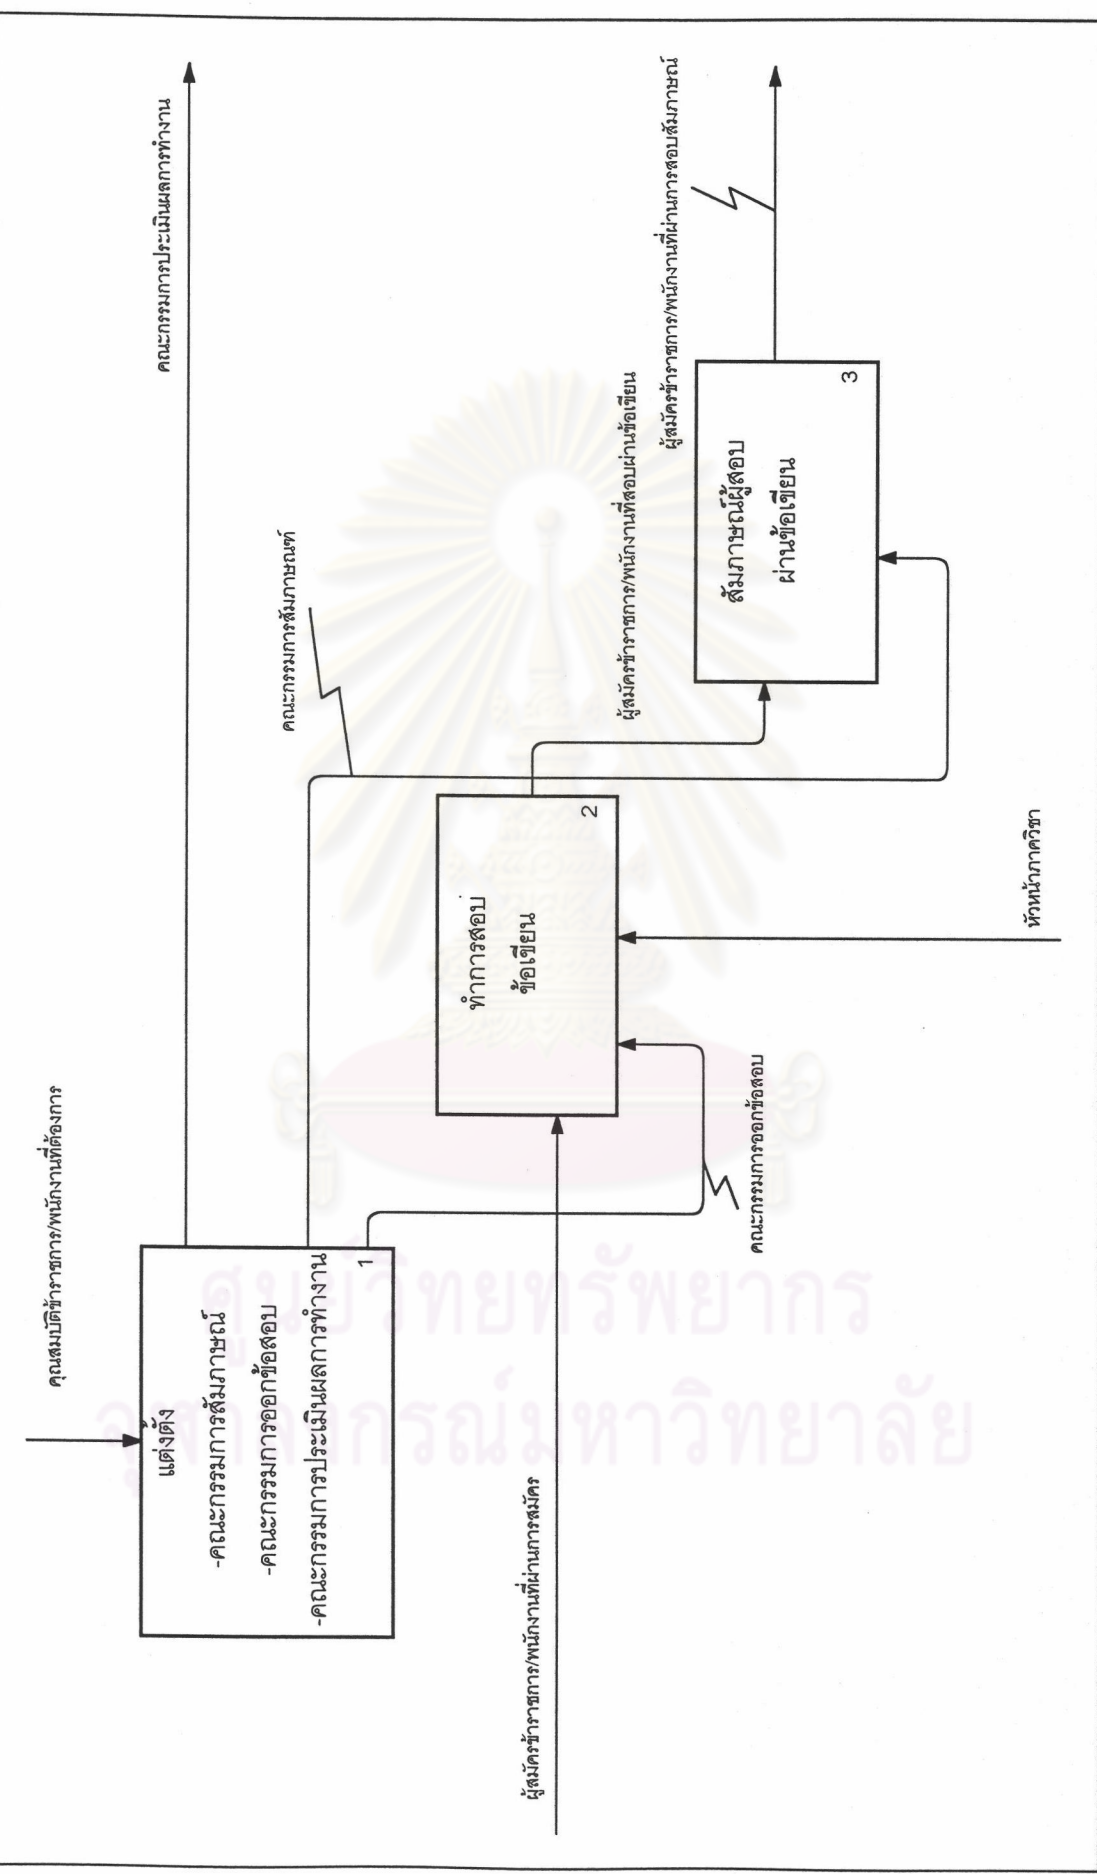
คุณสมบัติข้าราชการ/พนักงานที่ต้องการ

แต่งตั้ง
-คณะกรรมการสัมภาษณ์
-คณะกรรมการออกข้อสอบ
-คณะกรรมการประเมินผลการทำงาน
1

คณะกรรมการประเมินผลการทำงาน

ผู้สมัครข้าราชการ/พนักงานที่ผ่านการสมัคร

คณะกรรมการออกข้อสอบ

ทำการสอบ
ข้อเขียน
2

หัวหน้าภาควิชา

คณะกรรมการสัมภาษณ์

ผู้สมัครข้าราชการ/พนักงานที่สอบผ่านข้อเขียน

สัมภาษณ์ผู้สอบ
ผ่านข้อเขียน
3

ผู้สมัครข้าราชการ/พนักงานที่ผ่านการสอบสัมภาษณ์

ศูนย์วิทยทรัพยากร
จุฬาลงกรณ์มหาวิทยาลัย